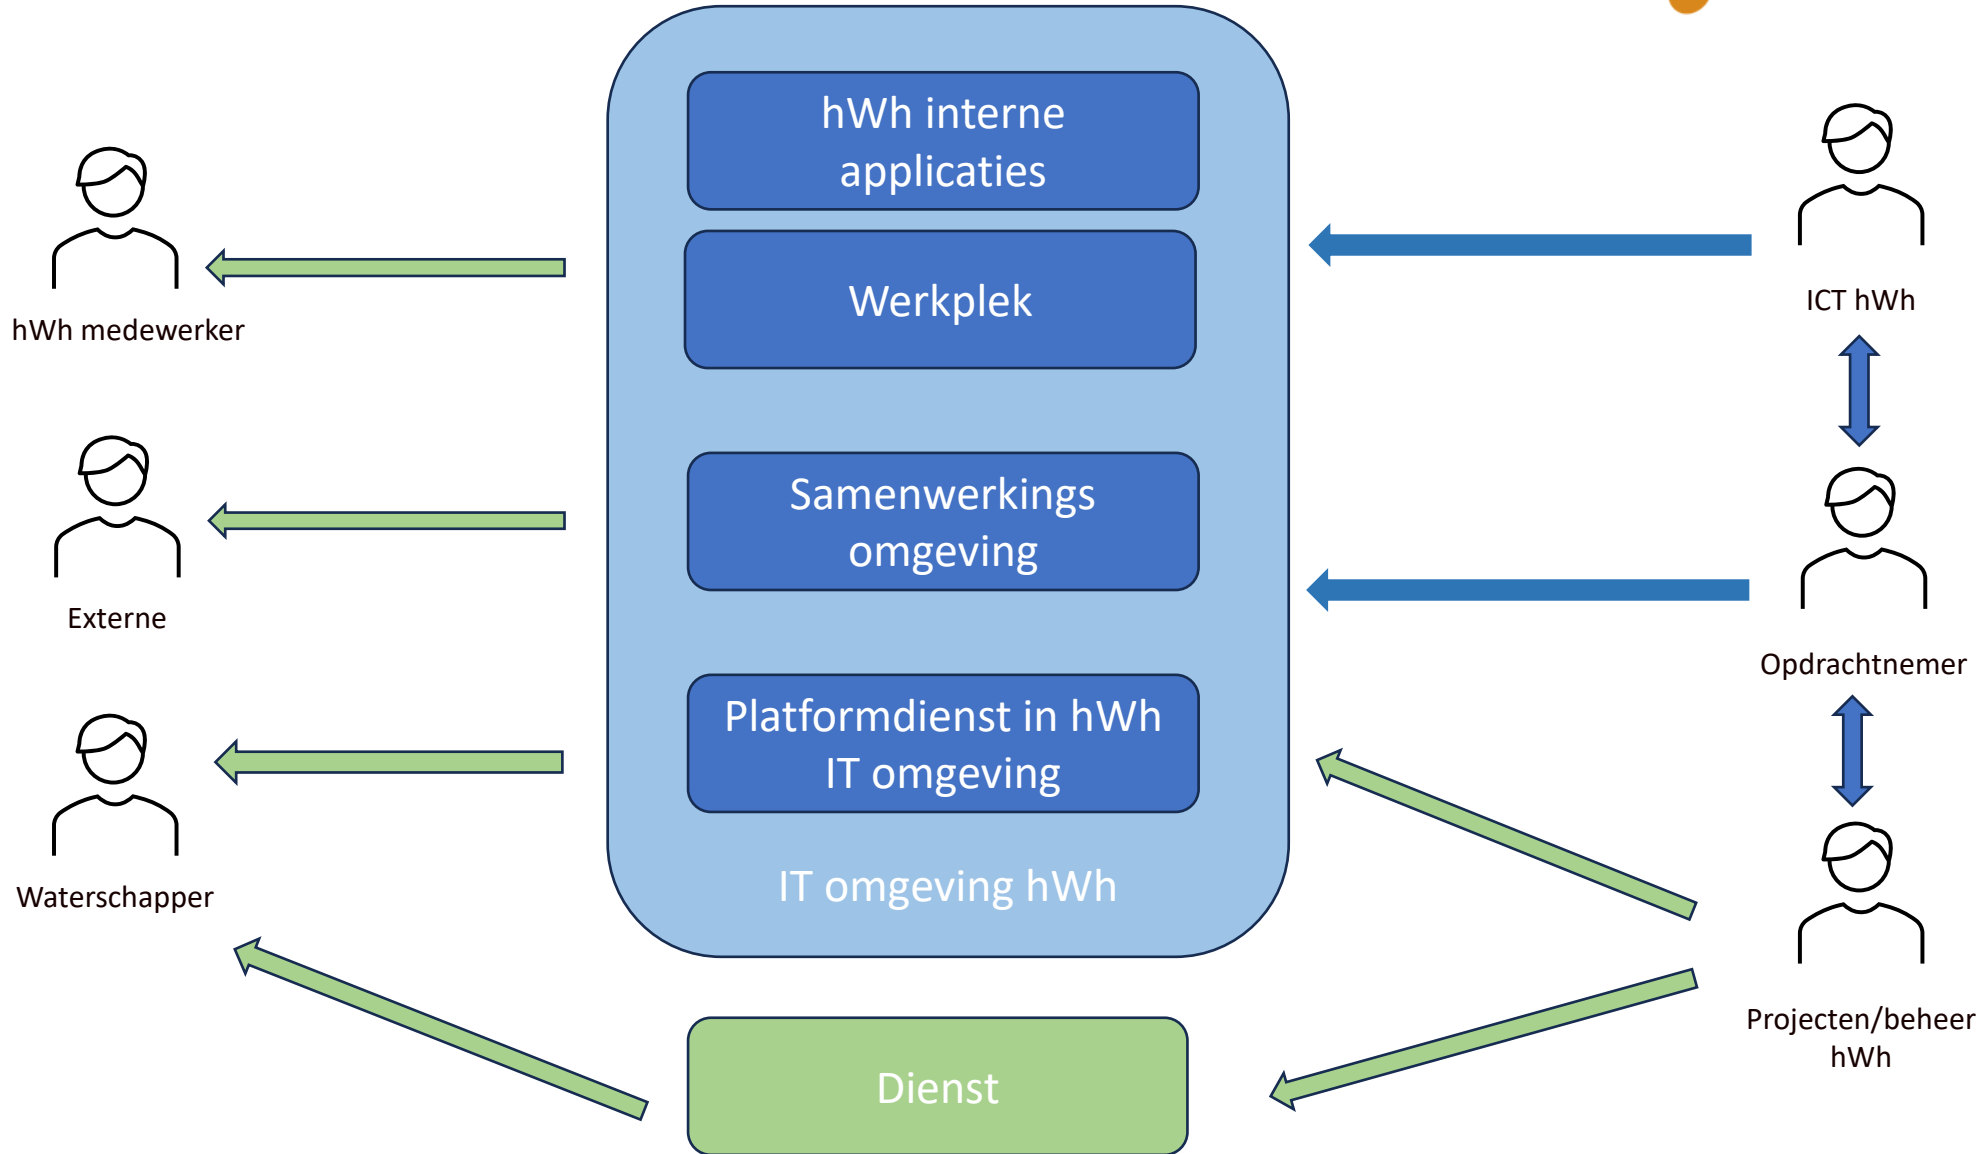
hWh interne applicaties

Werkplek

Samenwerkings omgeving

Platformdienst in hWh IT omgeving

IT omgeving hWh

Dienst

hWh medewerker

Externe

Waterschapper

ICT hWh

Opdrachtnemer

Projecten/beheer hWh